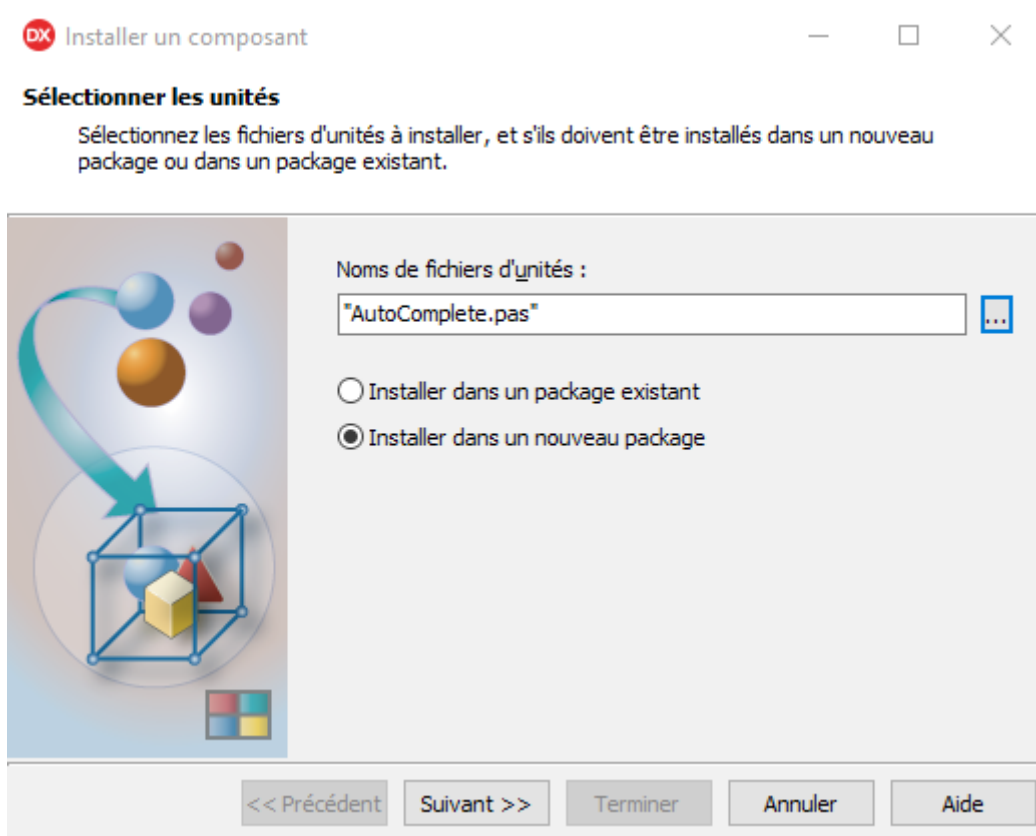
DX Installer un composant

Sélectionner les unités

Sélectionnez les fichiers d'unités à installer, et s'ils doivent être installés dans un nouveau package ou dans un package existant.

Noms de fichiers d'unités :

"AutoComplete.pas"

...

Installer dans un package existant

Installer dans un nouveau package

<< Précédent

Suivant >>

Terminer

Annuler

Aide